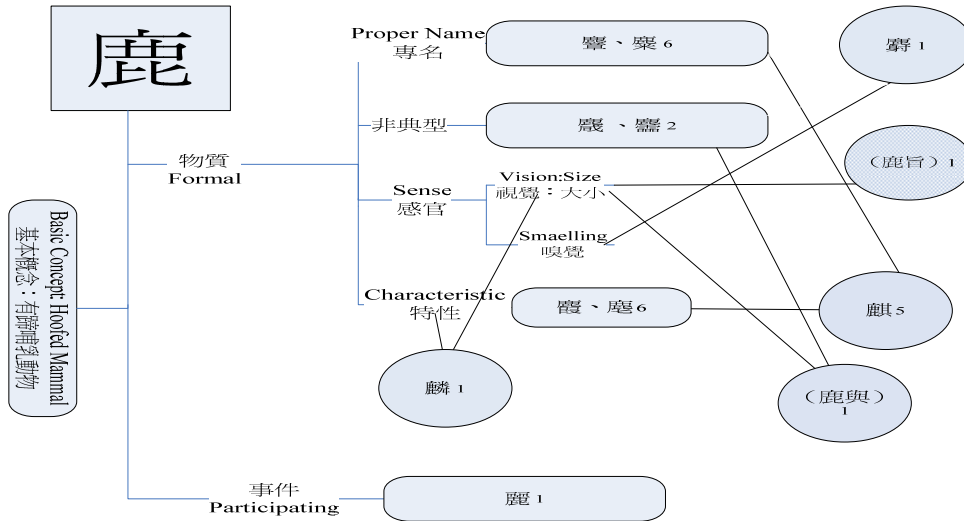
鹿

Basic Concept: Hoofed Mammal
基本概念：有蹄哺乳動物

物質
Formal

Proper Name
專名

麞、麋 6

非典型

麤、麣 2

Sense
感官

Vision:Size
視覺：大小

Smaelling
嗅覺

Characteristic
特性

麚、麀 6

麝 1

（鹿旨）1

麒 5

麟 1

（鹿與）
1

事件
Participating

麗 1